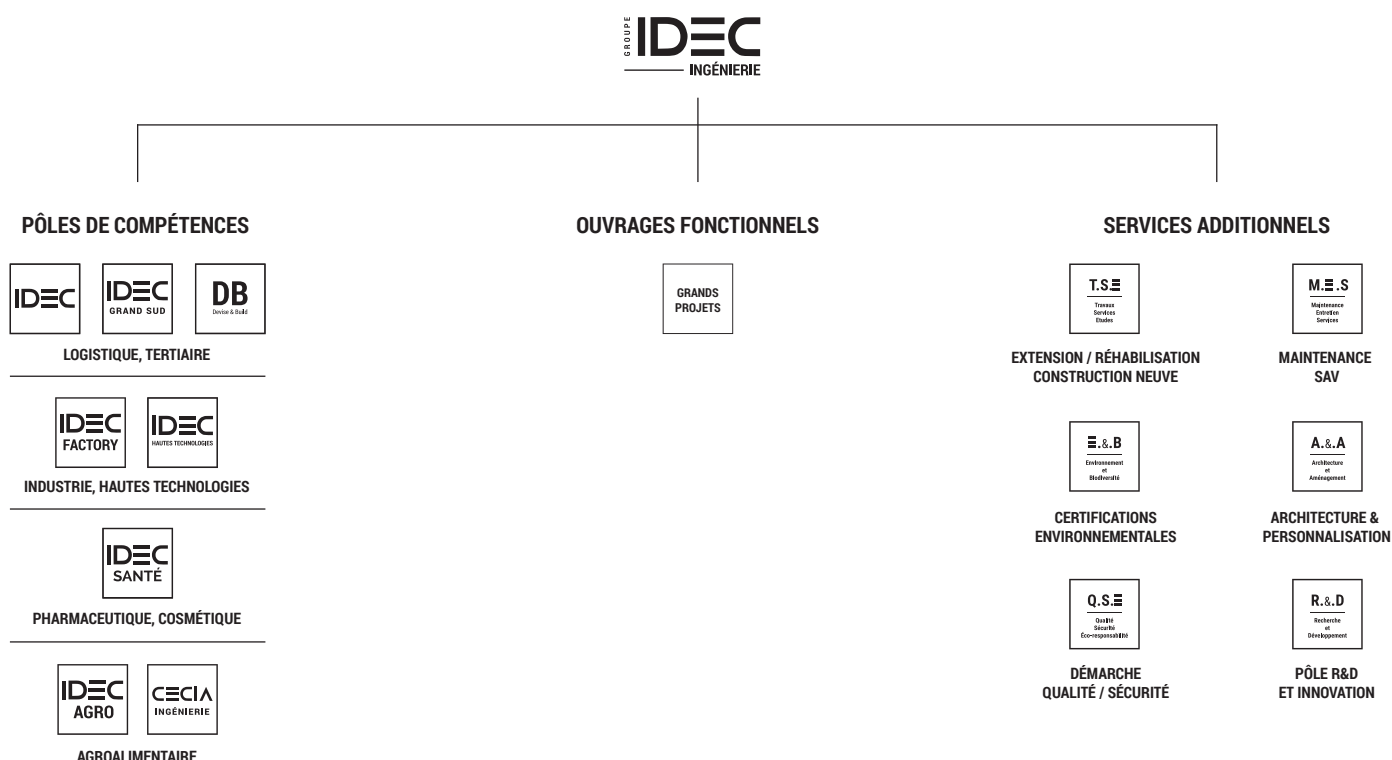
GROUPE IDEC
INGÉNIERIE

PÔLES DE COMPÉTENCES

IDEC

IDEC
GRAND SUD

DB
Devise & Build

LOGISTIQUE, TERTIAIRE

IDEC
FACTORY

IDEC
HAUTES TECHNOLOGIES

INDUSTRIE, HAUTES TECHNOLOGIES

IDEC
SANTÉ

PHARMACEUTIQUE, COSMÉTIQUE

IDEC
AGRO

CECIA
INGÉNIERIE

AGROALIMENTAIRE

OUVRAGES FONCTIONNELS

GRANDS PROJETS

SERVICES ADDITIONNELS

T.S.E
Travaux Services Etudes

EXTENSION / RÉHABILISATION
CONSTRUCTION NEUVE

M.E.S
Maintenance Entretien Services

MAINTENANCE
SAV

E.&.B
Environnement et Biodiversité

CERTIFICATIONS
ENVIRONNEMENTALES

A.&.A
Architecture et Aménagement

ARCHITECTURE &
PERSONNALISATION

Q.S.E
Qualité Sécurité Éco-responsabilité

DÉMARCHE
QUALITÉ / SÉCURITÉ

R.&.D
Recherche et Développement

PÔLE R&D
ET INNOVATION